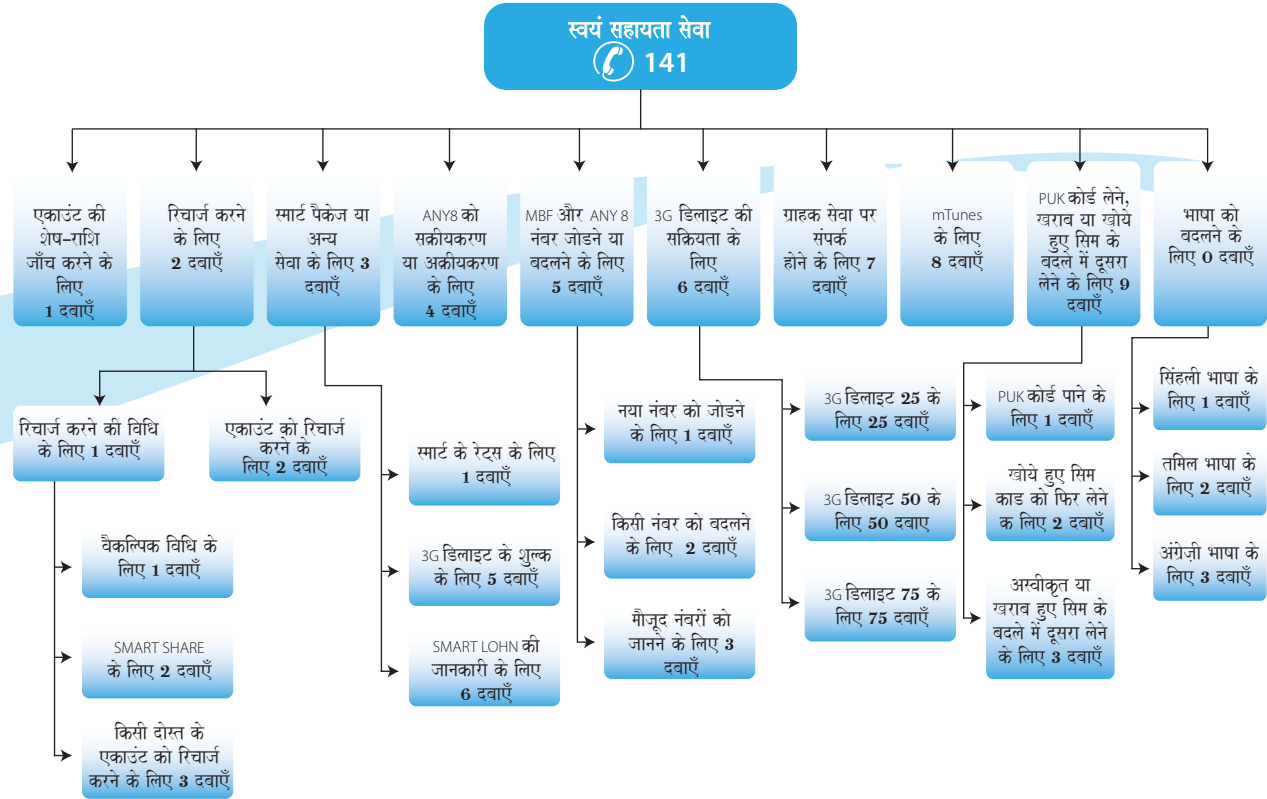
स्वयं सहायता सेवा
141

एकाउंट की शेष-राशि जाँच करने के लिए 1 दवाएँ

रिचार्ज करने के लिए 2 दवाएँ

स्मार्ट पैकेज या अन्य सेवा के लिए 3 दवाएँ

ANY8 को सक्रीयकरण या अक्रीयकरण के लिए 4 दवाएँ

MBF और ANY 8 नंबर जोडने या बदलने के लिए 5 दवाएँ

3G डिलाइट की सक्रियता के लिए 6 दवाएँ

ग्राहक सेवा पर संपर्क होने के लिए 7 दवाएँ

mTunes के लिए 8 दवाएँ

PUK कोर्ड लेने, खराब या खोये हुए सिम के बदले में दूसरा लेने के लिए 9 दवाएँ

भाषा को बदलने के लिए 0 दवाएँ

रिचार्ज करने की विधि के लिए 1 दवाएँ

एकाउंट को रिचार्ज करने के लिए 2 दवाएँ

वैकल्पिक विधि के लिए 1 दवाएँ

SMART SHARE के लिए 2 दवाएँ

किसी दोस्त के एकाउंट को रिचार्ज करने के लिए 3 दवाएँ

स्मार्ट के रेट्स के लिए 1 दवाएँ

3G डिलाइट के शुल्क के लिए 5 दवाएँ

SMART LOHN की जानकारी के लिए 6 दवाएँ

नया नंबर को जोडने के लिए 1 दवाएँ

किसी नंबर को बदलने के लिए 2 दवाएँ

मौजूद नंबरों को जानने के लिए 3 दवाएँ

3G डिलाइट 25 के लिए 25 दवाएँ

3G डिलाइट 50 के लिए 50 दवाए

3G डिलाइट 75 के लिए 75 दवाएँ

PUK कोर्ड पाने के लिए 1 दवाएँ

खोये हुए सिम काड को फिर लेने क लिए 2 दवाएँ

अस्वीकृत या खराब हुए सिम के बदले में दूसरा लेने के लिए 3 दवाएँ

सिंहली भाषा के लिए 1 दवाएँ

तमिल भाषा के लिए 2 दवाएँ

अंग्रेज़ी भाषा के लिए 3 दवाएँ